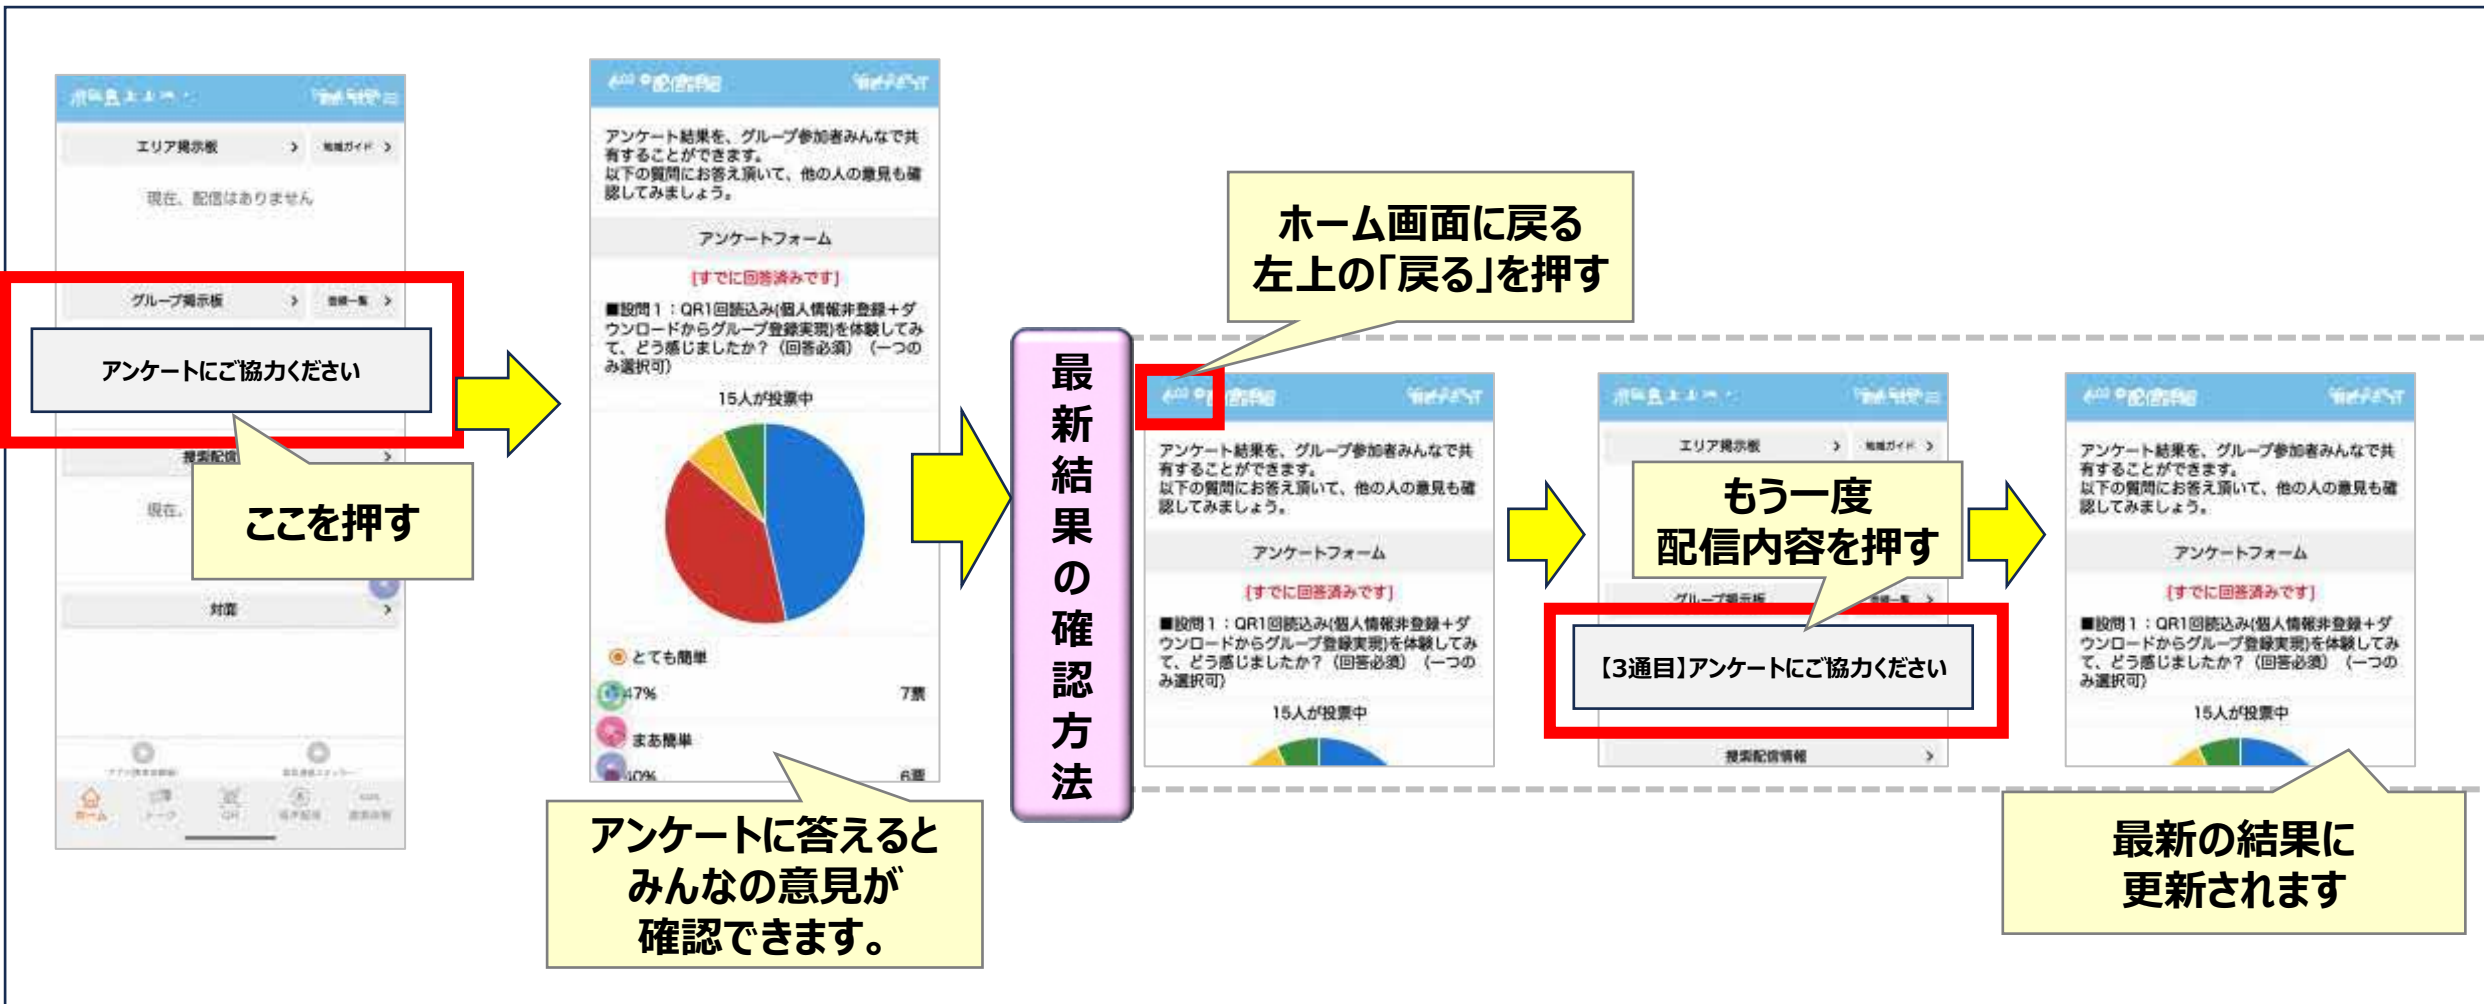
エリア掲示板
地域ガイド
現在、配信はありません
グループ掲示板
登録一覧
アンケートにご協力ください
提案配信
ここを押す
現在、
対策
ホーム
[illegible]

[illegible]配信情報

アンケート結果を、グループ参加者みんなで共有することができます。
以下の質問にお答え頂いて、他の人の意見も確認してみましょう。

アンケートフォーム

[すでに回答済みです]

■設問１：QR1回読込み(個人情報非登録+ダウンロードからグループ登録実現)を体験してみて、どう感じましたか？（回答必須）（一つの選択可）

15人が投票中

とても簡単
47%　7票
まあ簡単
40%　6票

アンケートに答えるとみんなの意見が確認できます。

最新結果の確認方法

ホーム画面に戻る
左上の「戻る」を押す

アンケート結果を、グループ参加者みんなで共有することができます。
以下の質問にお答え頂いて、他の人の意見も確認してみましょう。
アンケートフォーム
[すでに回答済みです]
■設問１：QR1回読込み(個人情報非登録+ダウンロードからグループ登録実現)を体験してみて、どう感じましたか？（回答必須）（一つの選択可）
15人が投票中

エリア掲示板
地域ガイド
もう一度
配信内容を押す
グループ掲示板
【3通目】アンケートにご協力ください
提案配信情報

アンケート結果を、グループ参加者みんなで共有することができます。
以下の質問にお答え頂いて、他の人の意見も確認してみましょう。
アンケートフォーム
[すでに回答済みです]
■設問１：QR1回読込み(個人情報非登録+ダウンロードからグループ登録実現)を体験してみて、どう感じましたか？（回答必須）（一つの選択可）
15人が投票中

最新の結果に
更新されます